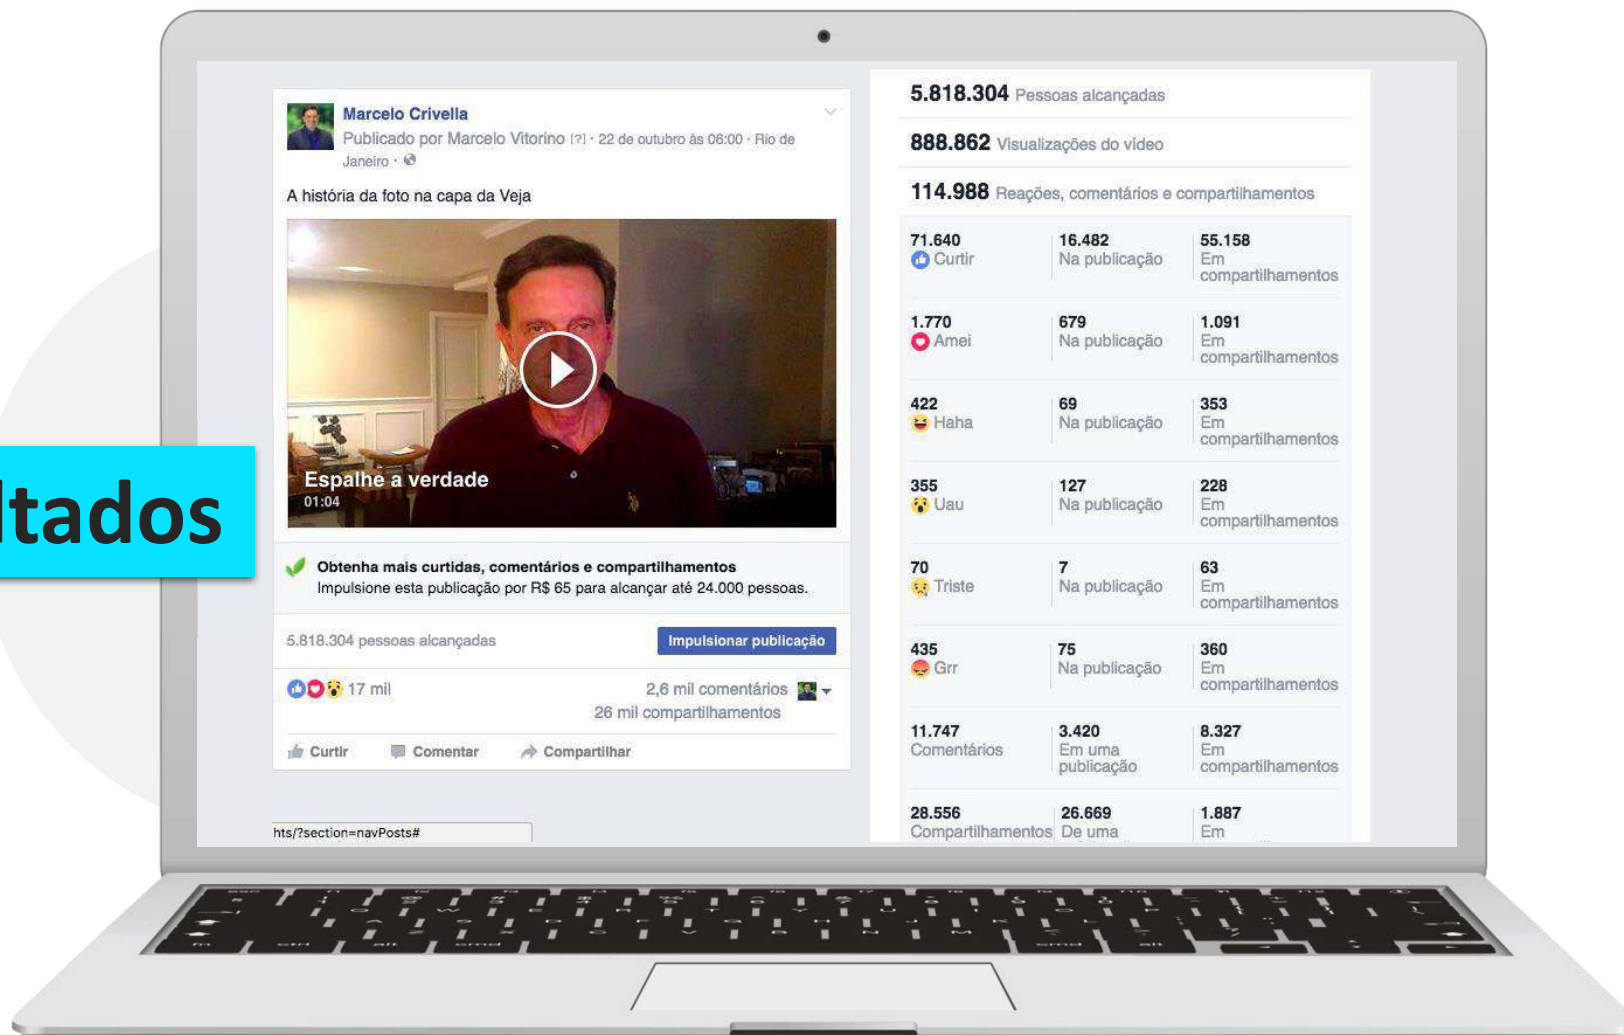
ltados

Marcelo Crivella
Publicado por Marcelo Vitorino [?] · 22 de outubro às 06:00 · Rio de Janeiro ·

A história da foto na capa da Veja

Espalhe a verdade
01:04

Obtenha mais curtidas, comentários e compartilhamentos
Impulsione esta publicação por R$ 65 para alcançar até 24.000 pessoas.

5.818.304 pessoas alcançadas

Impulsionar publicação

17 mil

2,6 mil comentários
26 mil compartilhamentos

Curtir Comentar Compartilhar

hts/?section=navPosts#

5.818.304 Pessoas alcançadas

888.862 Visualizações do vídeo

114.988 Reações, comentários e compartilhamentos

| 71.640 Curtir | 16.482 Na publicação | 55.158 Em compartilhamentos |
|---|---|---|
| 1.770 Amei | 679 Na publicação | 1.091 Em compartilhamentos |
| 422 Haha | 69 Na publicação | 353 Em compartilhamentos |
| 355 Uau | 127 Na publicação | 228 Em compartilhamentos |
| 70 Triste | 7 Na publicação | 63 Em compartilhamentos |
| 435 Grr | 75 Na publicação | 360 Em compartilhamentos |
| 11.747 Comentários | 3.420 Em uma publicação | 8.327 Em compartilhamentos |
| 28.556 Compartilhamentos | 26.669 De uma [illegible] | 1.887 Em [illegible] |